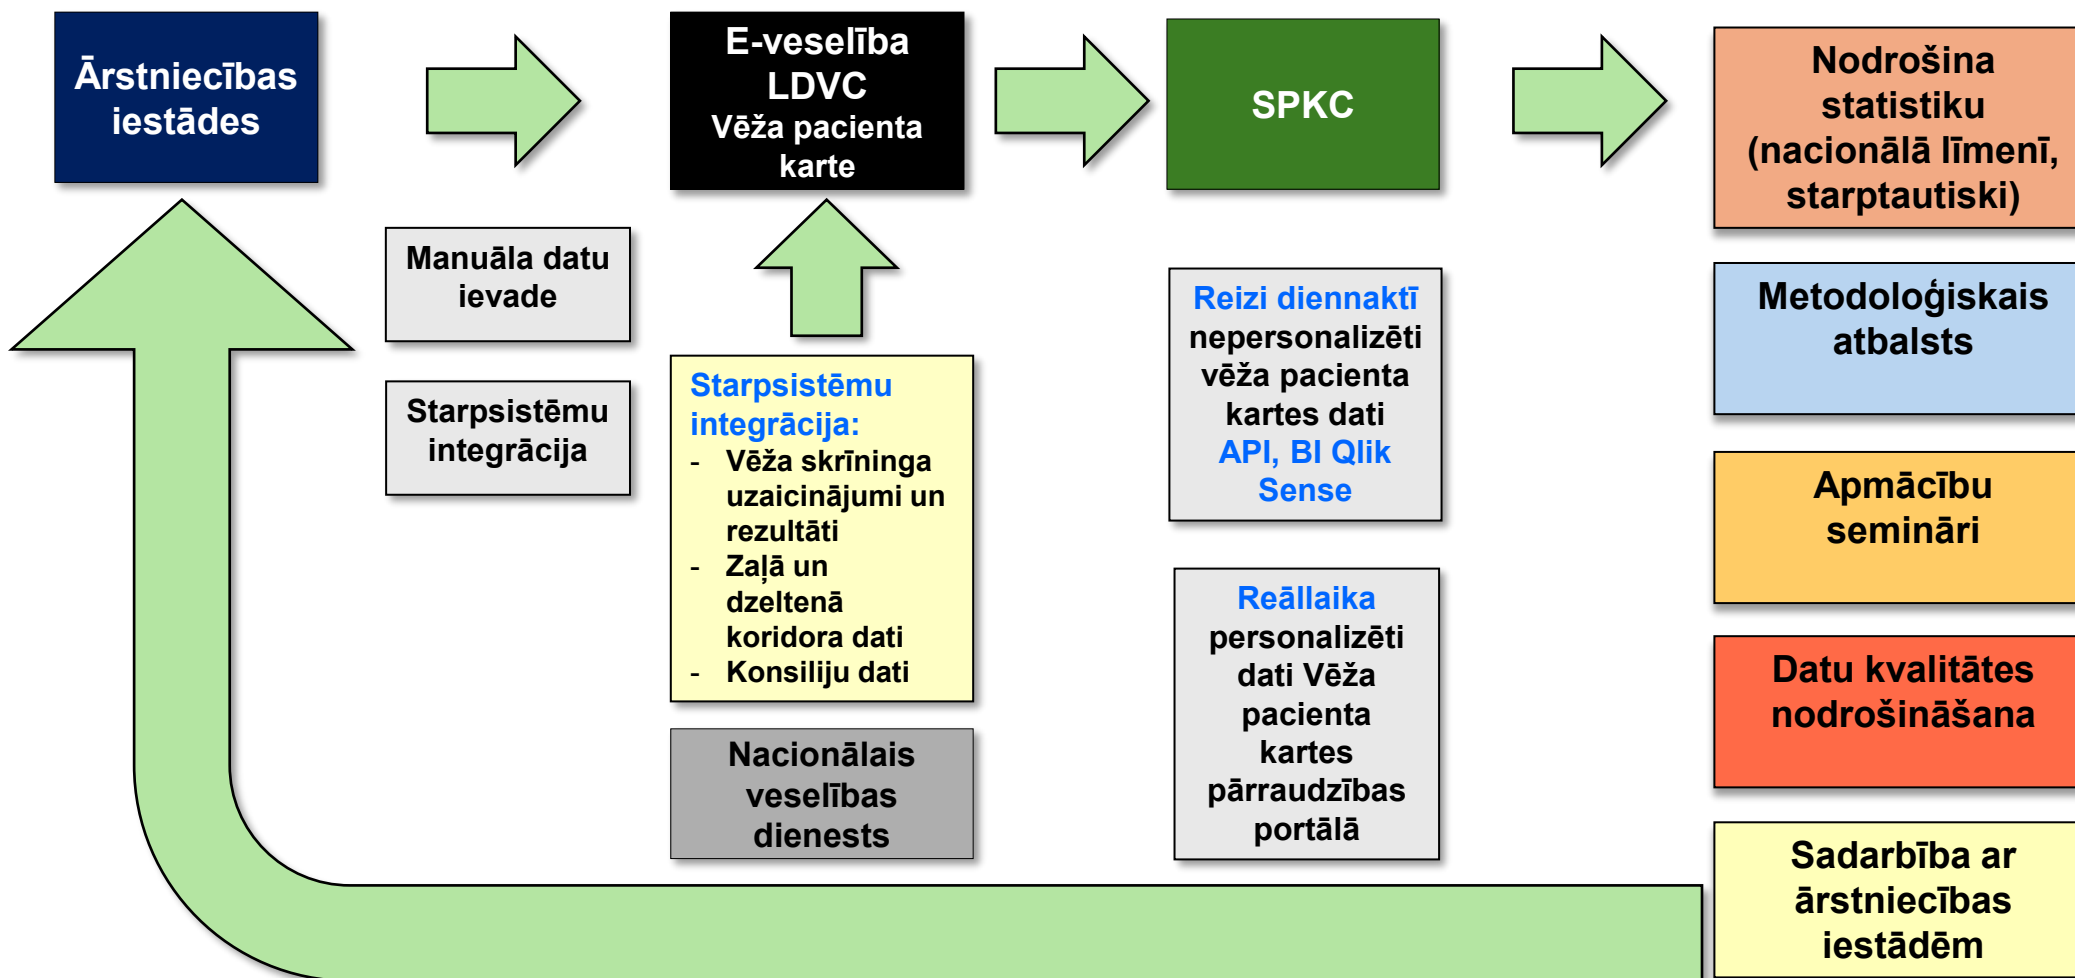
Ārstniecības iestādes

E-veselība
LDVC
Vēža pacienta karte

SPKC

Nodrošina statistiku (nacionālā līmenī, starptautiski)

Manuāla datu ievade

Starpsistēmu integrācija

Starpsistēmu integrācija:
- Vēža skrīninga uzaicinājumi un rezultāti
- Zaļā un dzeltenā koridora dati
- Konsiliju dati

Nacionālais veselības dienests

Reizi diennaktī nepersonalizēti vēža pacienta kartes dati API, BI Qlik Sense

Reāllaika personalizēti dati Vēža pacienta kartes pārraudzības portālā

Metodoloģiskais atbalsts

Apmācību semināri

Datu kvalitātes nodrošināšana

Sadarbība ar ārstniecības iestādēm